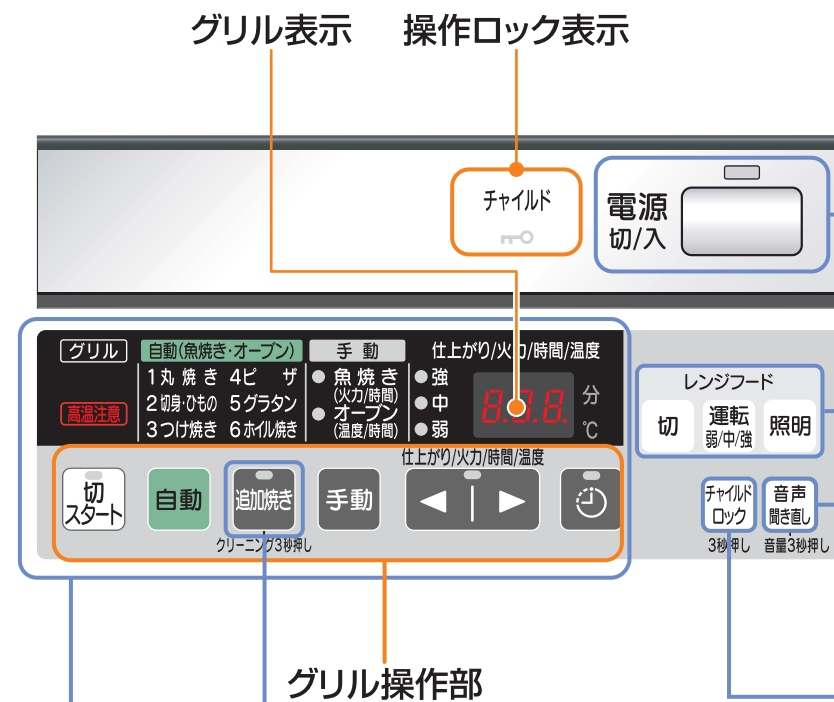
グリル表示　操作ロック表示

チャイルド

電源
切/入

グリル
高温注意

自動(魚焼き・オーブン)
1丸焼き　4ピザ
2切身・ひもの　5グラタン
3つけ焼き　6ホイル焼き

手動
● 魚焼き (火力/時間)
● オーブン (温度/時間)

仕上がり/火力/時間/温度
●強
●中
●弱

8.8.8.
分
℃

仕上がり/火力/時間/温度

切 スタート
自動
追加焼き
クリーニング3秒押し
手動
◀ | ▶

レンジフード
切
運転 弱/中/強
照明

チャイルド ロック
3秒押し
音声 聞き直し
音量3秒押し

グリル操作部